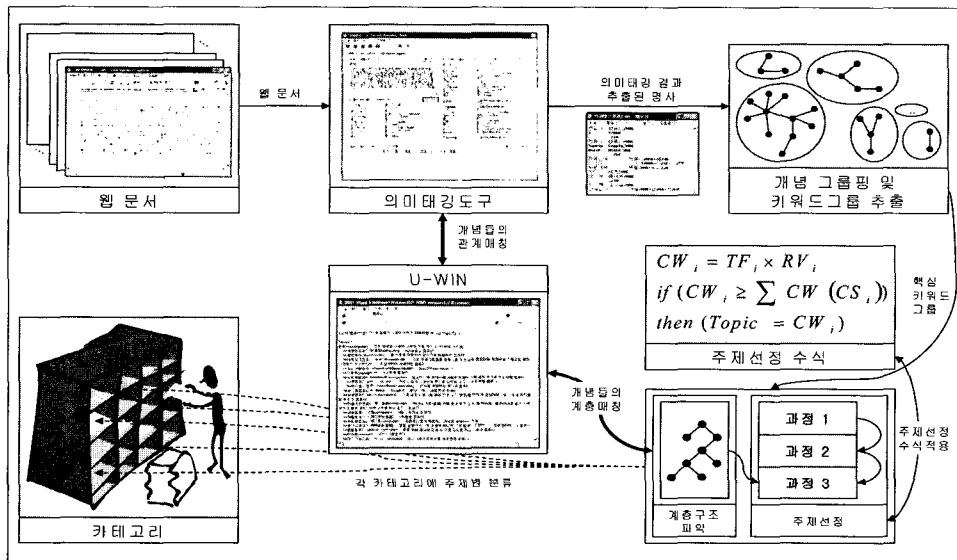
웹 문서

웹 문서

의미태깅도구

의미태깅 결과 추출된 명사

개념 그룹핑 및 키워드그룹 추출

개념들의 관계매칭

U-WIN

$CW_i = TF_i \times RV_i$
$if\ (CW_i \geq \sum CW\ (CS_i))$
$then\ (Topic = CW_i)$

주제선정 수식

핵심 키워드 그룹

개념들의 계층매칭

과정 1
과정 2
과정 3

주제선정 수식적용

계층구조 파악

주제선정

각 카테고리에 주제별 분류

카테고리